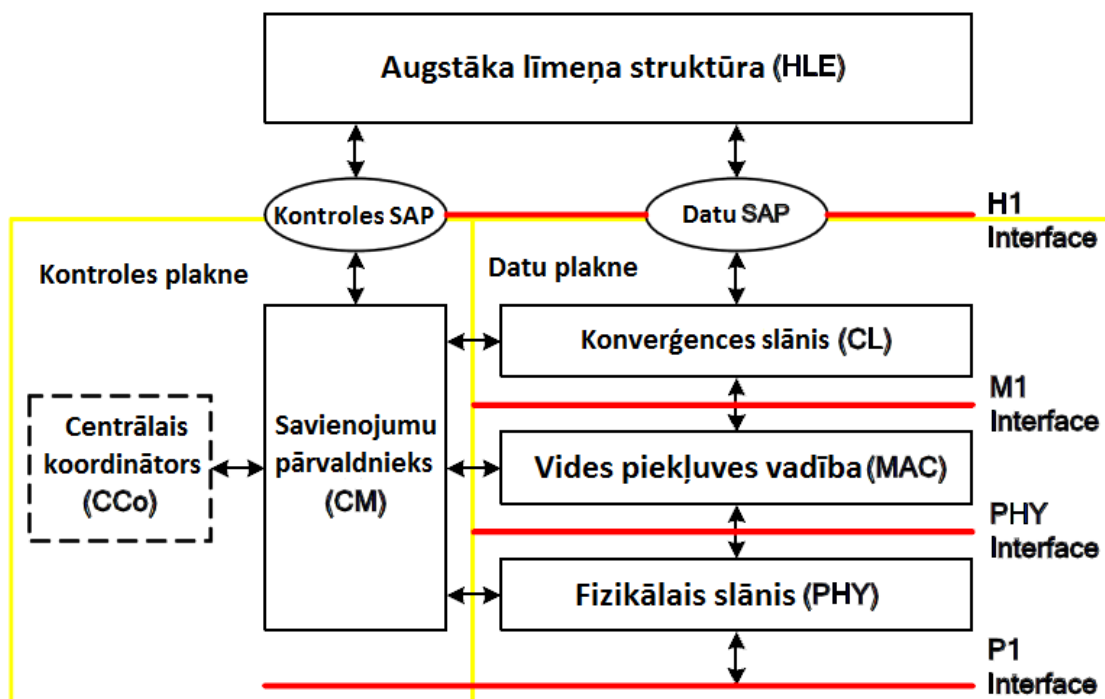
Augstāka līmeņa struktūra (HLE)

Kontroles SAP

Datu SAP

H1 Interface

Kontroles plakne

Datu plakne

Konverģences slānis (CL)

M1 Interface

Centrālais koordinātors (CCo)

Savienojumu pārvaldnieks (CM)

Vides piekļuves vadība (MAC)

PHY Interface

Fizikālais slānis (PHY)

P1 Interface